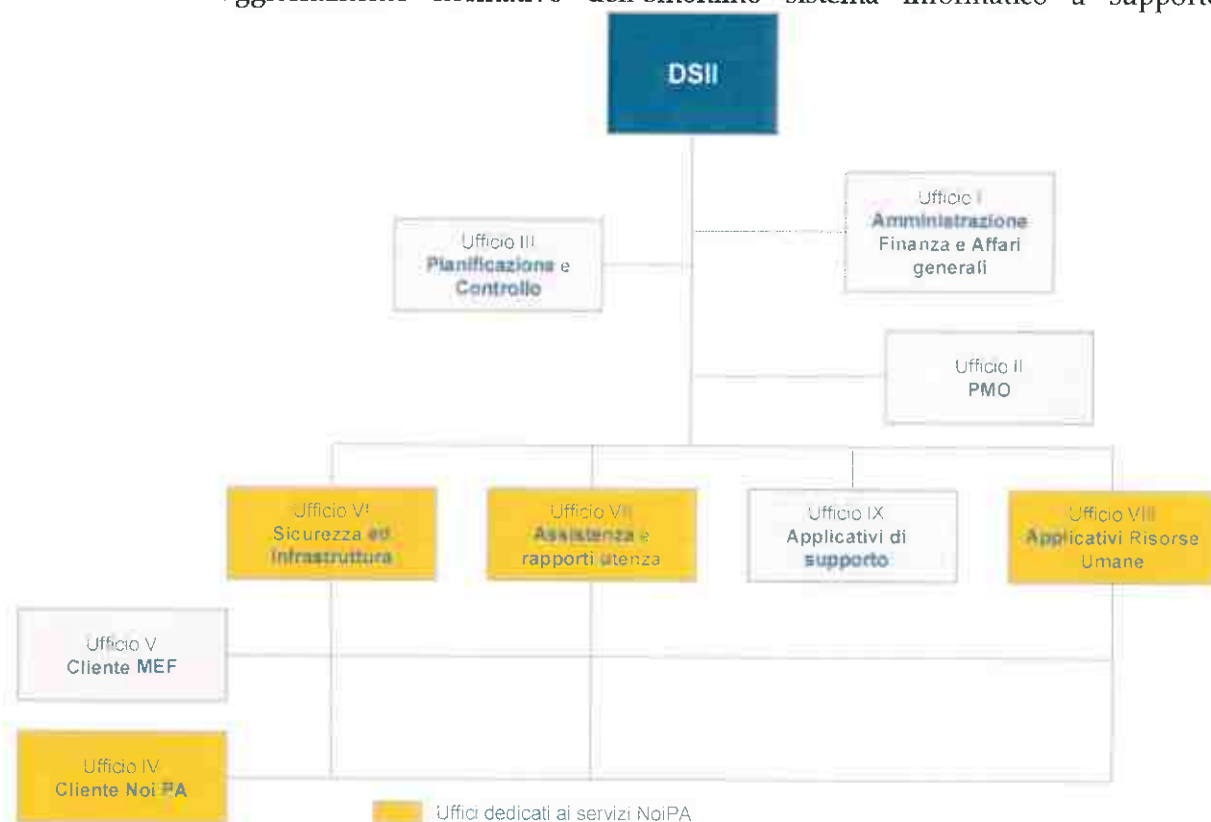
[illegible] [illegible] dell'omonimo sistema informatico a supporto

DSII

Ufficio I
Amministrazione
Finanza e Affari generali

Ufficio III
Pianificazione e Controllo

Ufficio II
PMO

Ufficio VI
Sicurezza ed Infrastruttura

Ufficio VII
Assistenza e rapporti utenza

Ufficio IX
Applicativi di supporto

Ufficio VIII
Applicativi Risorse Umane

Ufficio V
Cliente MEF

Ufficio IV
Cliente NoiPA

Uffici dedicati ai servizi NoiPA